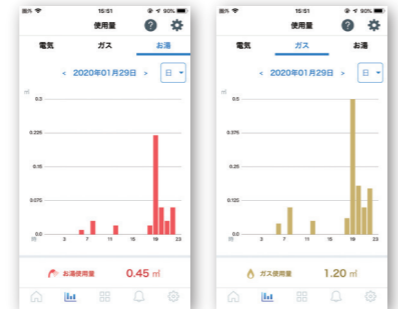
圏外 15:51 90%

使用量

電気 ガス お湯

< 2020年01月29日 > 日

㎥

0.3

0.225

0.15

0.075

0.0

時 3 7 11 15 19 23

お湯使用量 0.45 ㎥

圏外 15:51 90%

使用量

電気 ガス お湯

< 2020年01月29日 > 日

㎥

0.5

0.375

0.25

0.125

0.0

時 3 7 11 15 19 23

ガス使用量 1.20 ㎥